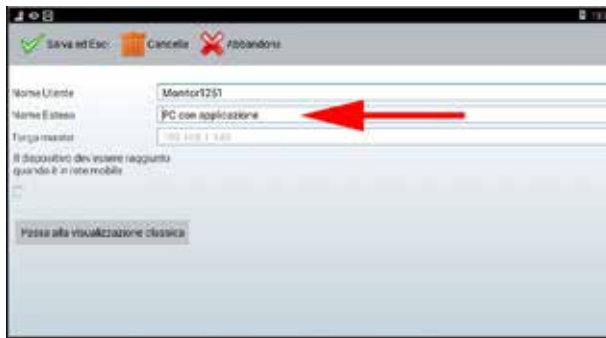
Salva ed Esci Cancella Abbandona

Nome Utente Monitor1251

Nome Esteso PC con applicazione

Targa master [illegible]

Il dispositivo deve essere raggiunto quando è in rete mobile

Passa alla visualizzazione classica